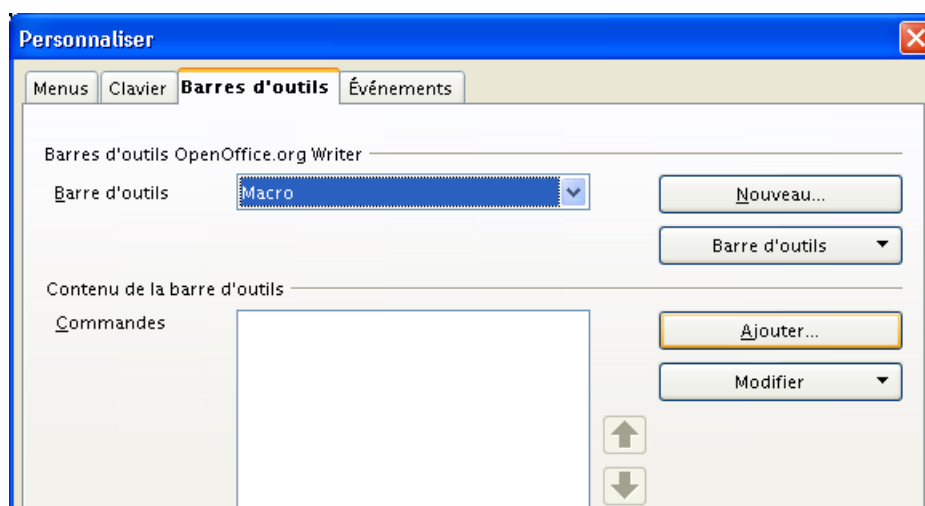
Personnaliser

Menus | Clavier | Barres d'outils | Événements

Barres d'outils OpenOffice.org Writer

Barre d'outils | Macro

Nouveau...

Barre d'outils

Contenu de la barre d'outils

Commandes

Ajouter...

Modifier